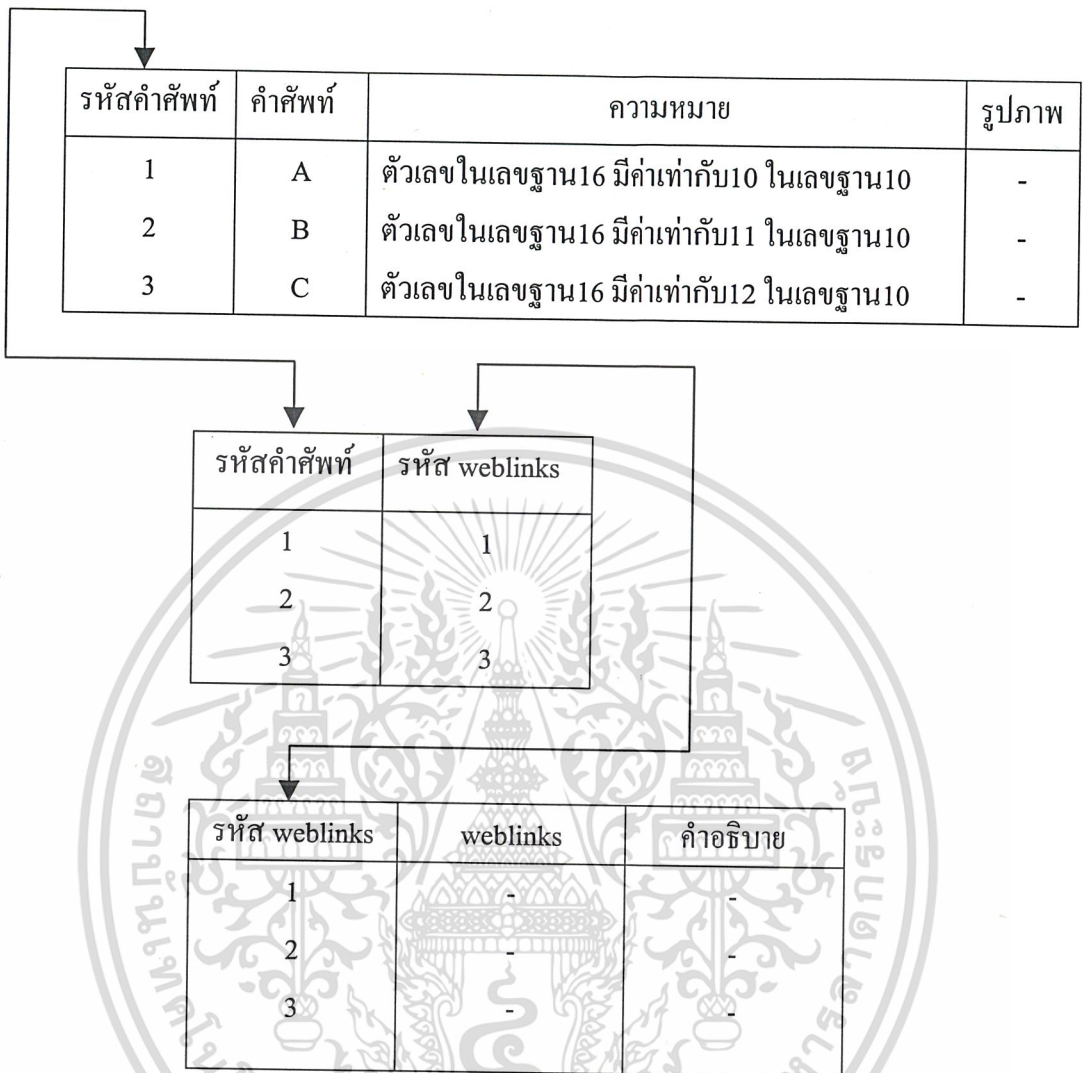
| รหัสคำศัพท์ | คำศัพท์ | ความหมาย | รูปภาพ |
|---|---|---|---|
| 1 | A | ตัวเลขในเลขฐาน16 มีค่าเท่ากับ10 ในเลขฐาน10 | - |
| 2 | B | ตัวเลขในเลขฐาน16 มีค่าเท่ากับ11 ในเลขฐาน10 | - |
| 3 | C | ตัวเลขในเลขฐาน16 มีค่าเท่ากับ12 ในเลขฐาน10 | - |

| รหัสคำศัพท์ | รหัส weblinks |
|---|---|
| 1 | 1 |
| 2 | 2 |
| 3 | 3 |

| รหัส weblinks | weblinks | คำอธิบาย |
|---|---|---|
| 1 | - | - |
| 2 | - | - |
| 3 | - | - |